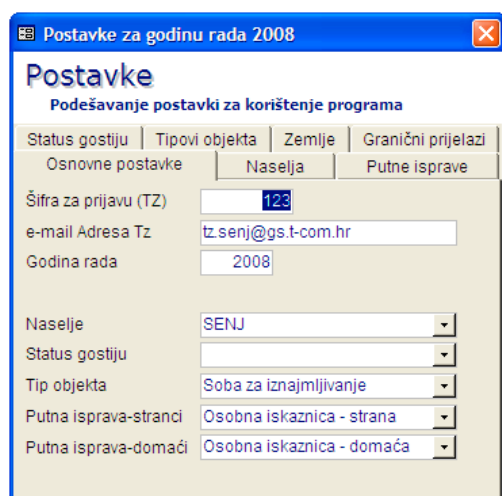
Postavke za godinu rada 2008

Postavke
Podešavanje postavki za korištenje programa

Status gostiju | Tipovi objekta | Zemlje | Granični prijelazi
Osnovne postavke | Naselja | Putne isprave

Šifra za prijavu (TZ) 123
e-mail Adresa Tz tz.senj@gs.t-com.hr
Godina rada 2008

Naselje SENJ
Status gostiju
Tip objekta Soba za iznajmljivanje
Putna isprava-stranci Osobna iskaznica - strana
Putna isprava-domaći Osobna iskaznica - domaća